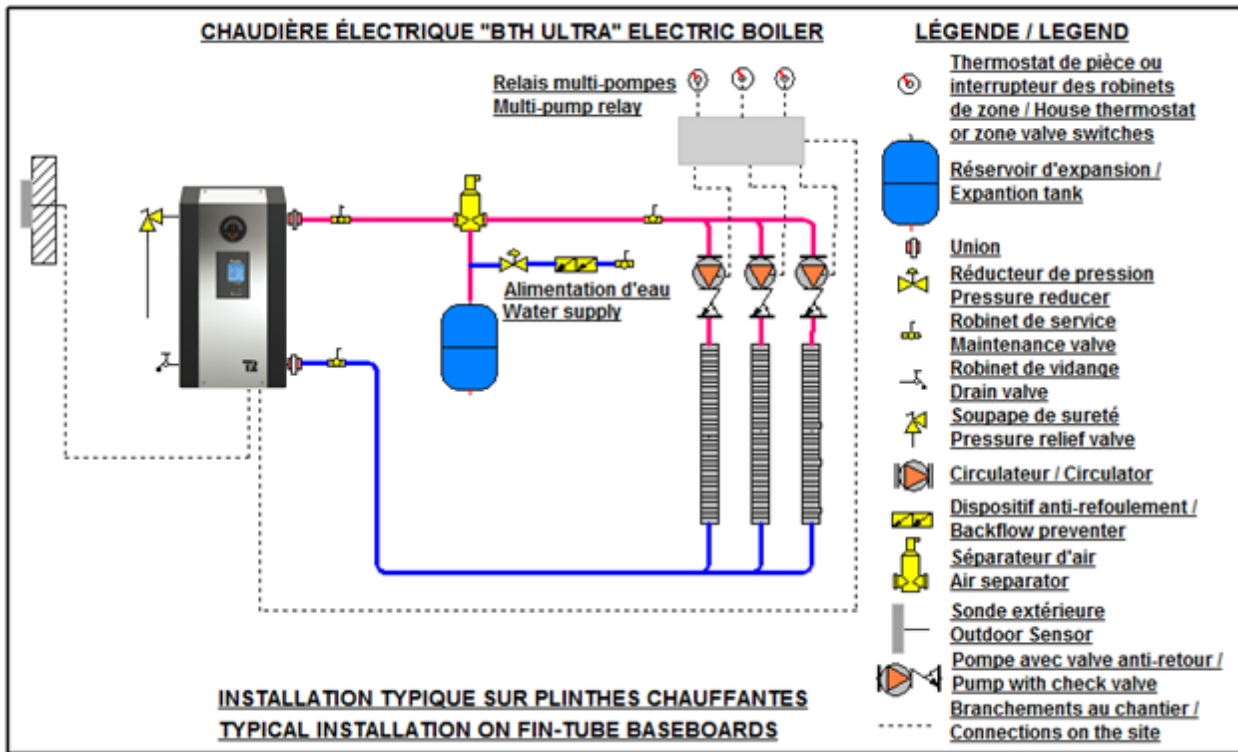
CHAUDIÈRE ÉLECTRIQUE "BTH ULTRA" ELECTRIC BOILER

Relais multi-pompes
Multi-pump relay

Alimentation d'eau
Water supply

INSTALLATION TYPIQUE SUR PLINTHES CHAUFFANTES
TYPICAL INSTALLATION ON FIN-TUBE BASEBOARDS

LÉGENDE / LEGEND

Thermostat de pièce ou interrupteur des robinets de zone / House thermostat or zone valve switches

Réservoir d'expansion / Expantion tank

Union

Réducteur de pression
Pressure reducer

Robinet de service
Maintenance valve

Robinet de vidange
Drain valve

Soupape de sureté
Pressure relief valve

Circulateur / Circulator

Dispositif anti-refoulement / Backflow preventer

Séparateur d'air
Air separator

Sonde extérieure
Outdoor Sensor

Pompe avec valve anti-retour / Pump with check valve

Branchements au chantier / Connections on the site